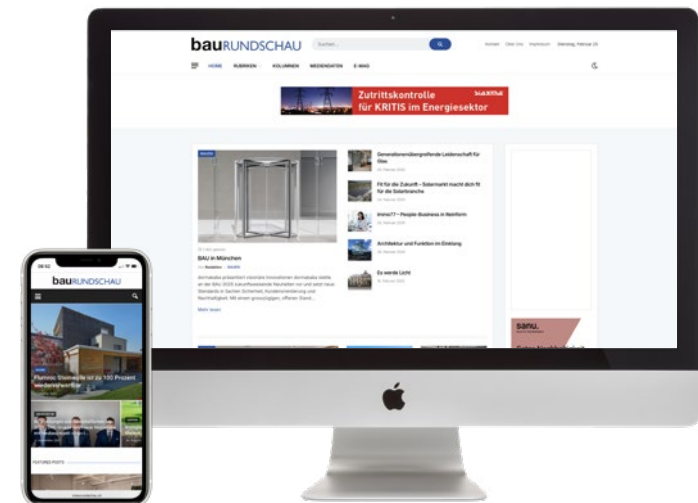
bauRUNDSCHAU

Suchen...

Kontakt Über Uns Impressum Dienstag, Februar 25

HOME RUBRIKEN KOLUMNEN MEDIENDATEN E-MAG

Zutrittskontrolle für KRITIS im Energiesektor

BAU in München

dormakaba präsentiert visionäre Innovationen dormakaba stellte an der BAU 2025 zukunftsweisende Neuheiten vor und setzt neue Standards in Sachen Sicherheit, Kundenorientierung und Nachhaltigkeit. Mit einem grosszügigen, offenen Stand...

Mehr lesen

Generationenübergreifende Leidenschaft für Glas

Fit für die Zukunft – Solarmarkt macht dich fit für die Solarbranche

immo77 – People-Business in Reinform

Architektur und Funktion im Einklang

Es werde Licht

sanu.

bauRUNDSCHAU

Flumroc Steinwolle ist zu 100 Prozent wiederverwertbar

FEATURED POSTS